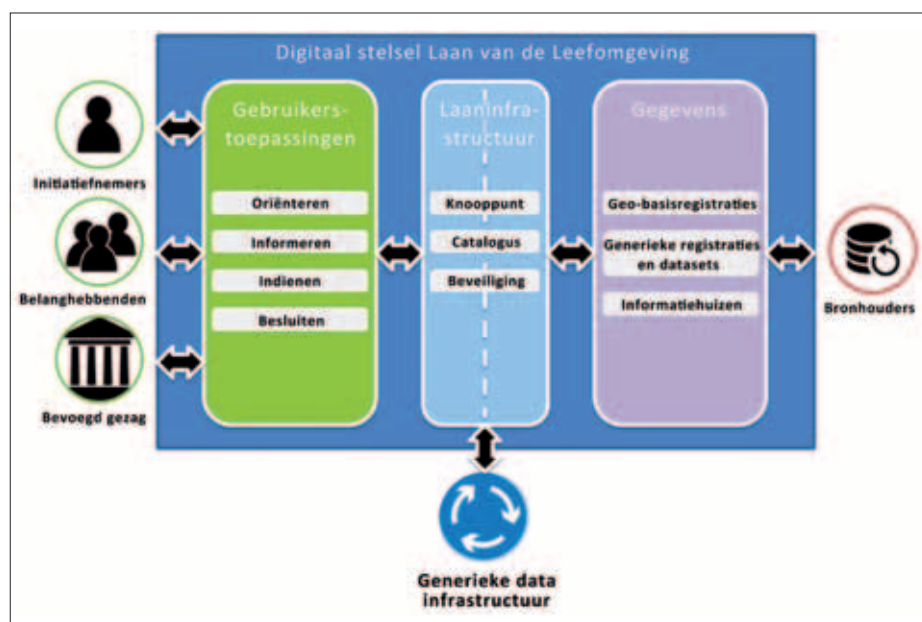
Digitaal stelsel Laan van de Leefomgeving

Initiatiefnemers

Belanghebbenden

Bevoegd gezag

Gebruikerstoepassingen

Oriënteren

Informeren

Indienen

Besluiten

Laaninfrastructuur

Knooppunt

Catalogus

Beveiliging

Gegevens

Geo-basisregistraties

Generieke registraties en datasets

Informatiehuizen

Bronhouders

Generieke data infrastructuur